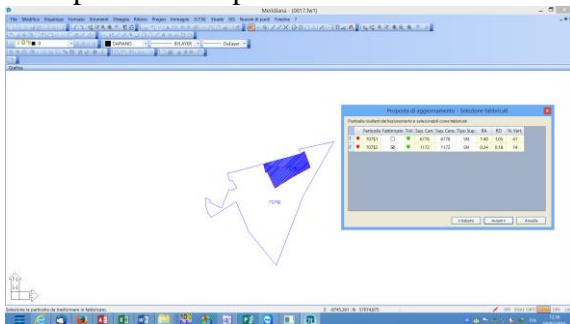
Meridiana - [00173w1]

File Modifica Visualizza Formato Strumenti Disegna Riferim Pregeo Vettoriale CXF Strade DB Nuovi di punti Finestra ?

ZAFRANO

BYLAYER

Dalayer

Grafica

Proposta di aggiornamento - Selezione fabbricati

Particelle risultanti dal frazionamento e selezionabili come fabbricato

| | Particella | Fabbricato | Tot. | Sup. Cart. | Sup. Cens. | Tipo Sup. | RA | RD | % Vari. |
|---|---|---|---|---|---|---|---|---|---|
| | 70761 | ☐ | | 6776 | 6778 | SN | 1.40 | 1.05 | 41 |
| | 70762 | ☒ | | 1172 | 1172 | SN | 0.24 | 0.18 | 14 |

< Indietro | Avanti > | Annulla

70762

Seleziona le particelle da trasformare in fabbricato

2.4745.201 N: 5.1974.675